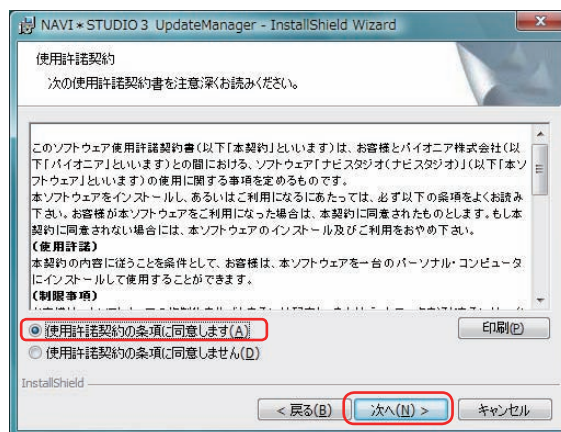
NAVI＊STUDIO 3 UpdateManager - InstallShield Wizard

使用許諾契約

次の使用許諾契約書を注意深くお読みください。

このソフトウェア使用許諾契約書（以下「本契約」といいます）は、お客様とパイオニア株式会社（以下「パイオニア」といいます）との間における、ソフトウェア「ナビスタジオ（ナビスタジオ）」（以下「本ソフトウェア」といいます）の使用に関する事項を定めるものです。
本ソフトウェアをインストールし、あるいはご利用になるにあたっては、必ず以下の条項をよくお読み下さい。お客様が本ソフトウェアをご利用になった場合は、本契約に同意されたものとします。もし本契約に同意されない場合には、本ソフトウェアのインストール及びご利用をおやめ下さい。
（使用許諾）
本契約の内容に従うことを条件として、お客様は、本ソフトウェアを一台のパーソナル・コンピュータにインストールして使用することができます。
（制限事項）
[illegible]

使用許諾契約の条項に同意します(A)

使用許諾契約の条項に同意しません(D)

印刷(P)

InstallShield

< 戻る(B)

次へ(N) >

キャンセル